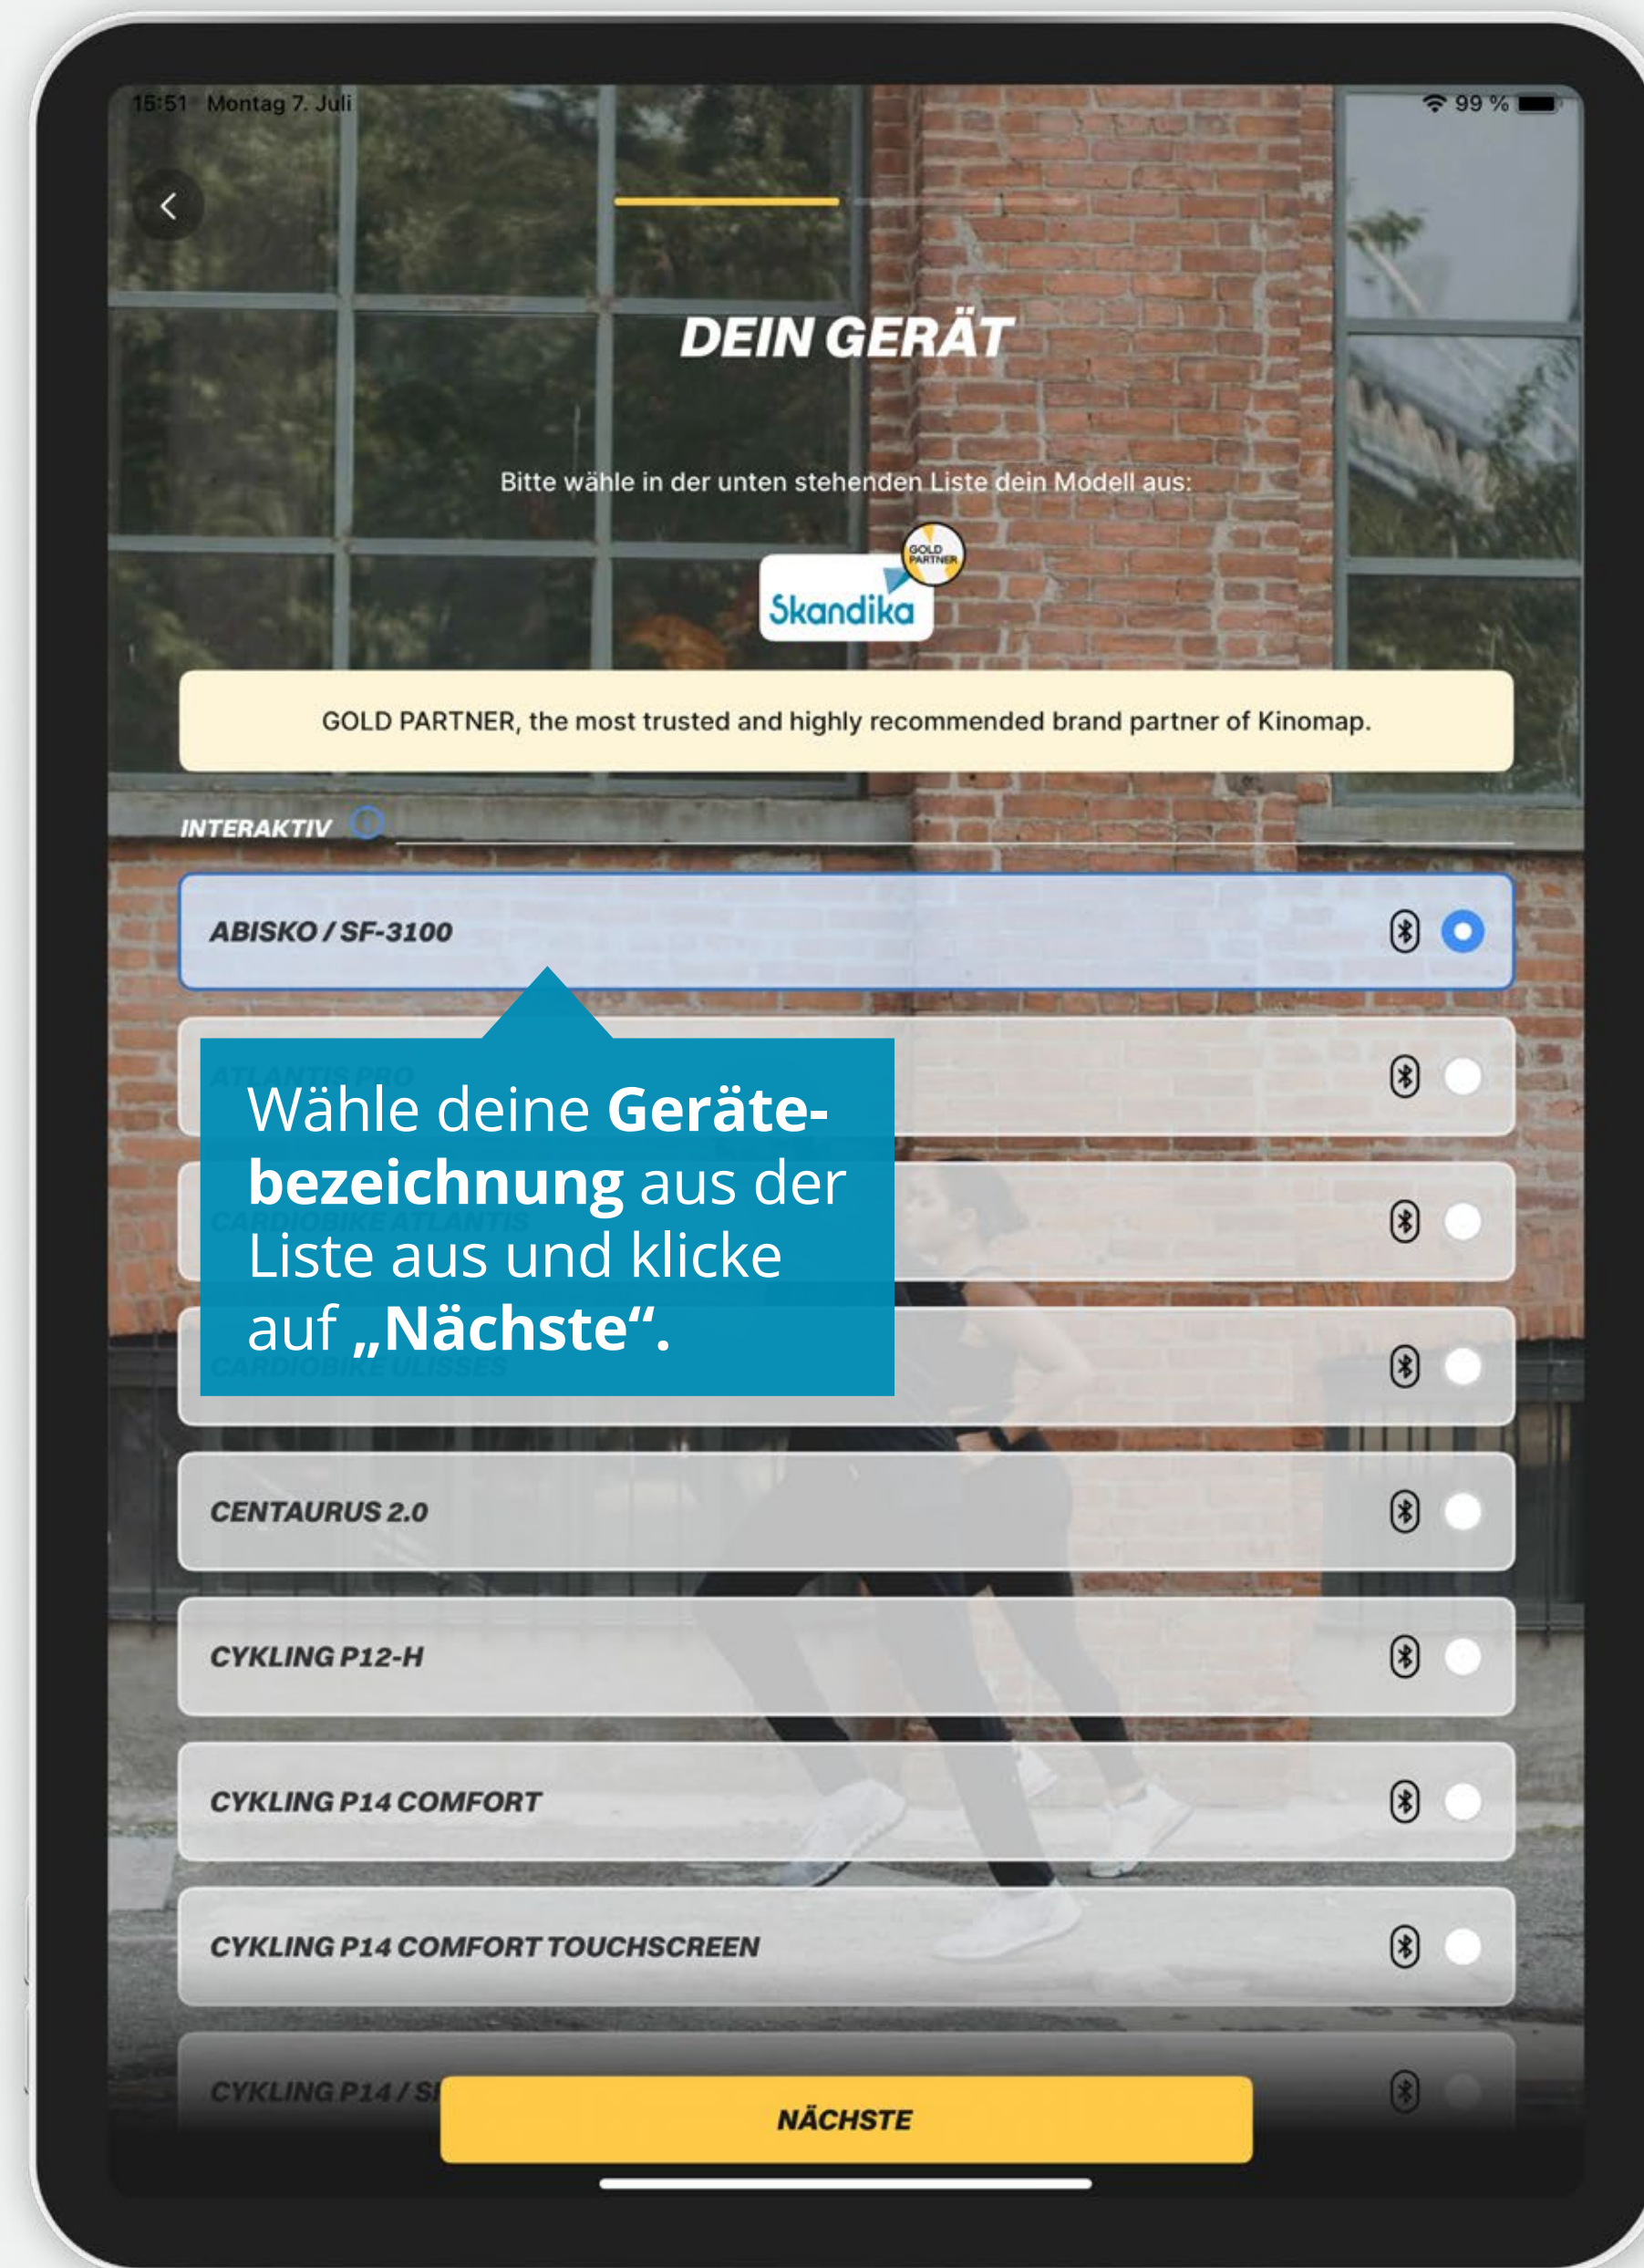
15:51 Montag 7. Juli

99 %

DEIN GERÄT

Bitte wähle in der unten stehenden Liste dein Modell aus:

GOLD PARTNER

Skandika

GOLD PARTNER, the most trusted and highly recommended brand partner of Kinomap.

INTERAKTIV

ABISKO / SF-3100

ATLANTIS PRO

CARDIOBIKE ATLANTIS

CARDIOBIKE ULISSES

Wähle deine Gerätebezeichnung aus der Liste aus und klicke auf „Nächste“.

CENTAURUS 2.0

CYKLING P12-H

CYKLING P14 COMFORT

CYKLING P14 COMFORT TOUCHSCREEN

CYKLING P14 / S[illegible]

NÄCHSTE